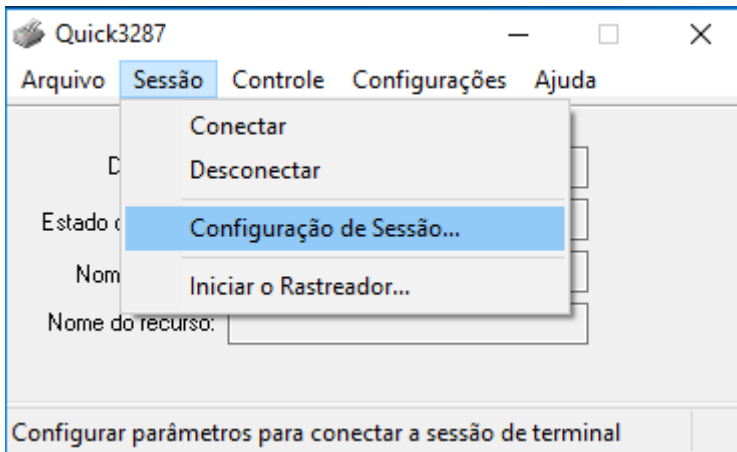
Quick3287

Arquivo Sessão Controle Configurações Ajuda

Conectar

Desconectar

Configuração de Sessão...

Iniciar o Rastreador...

D

Estado d

Nom

Nome do recurso:

Configurar parâmetros para conectar a sessão de terminal